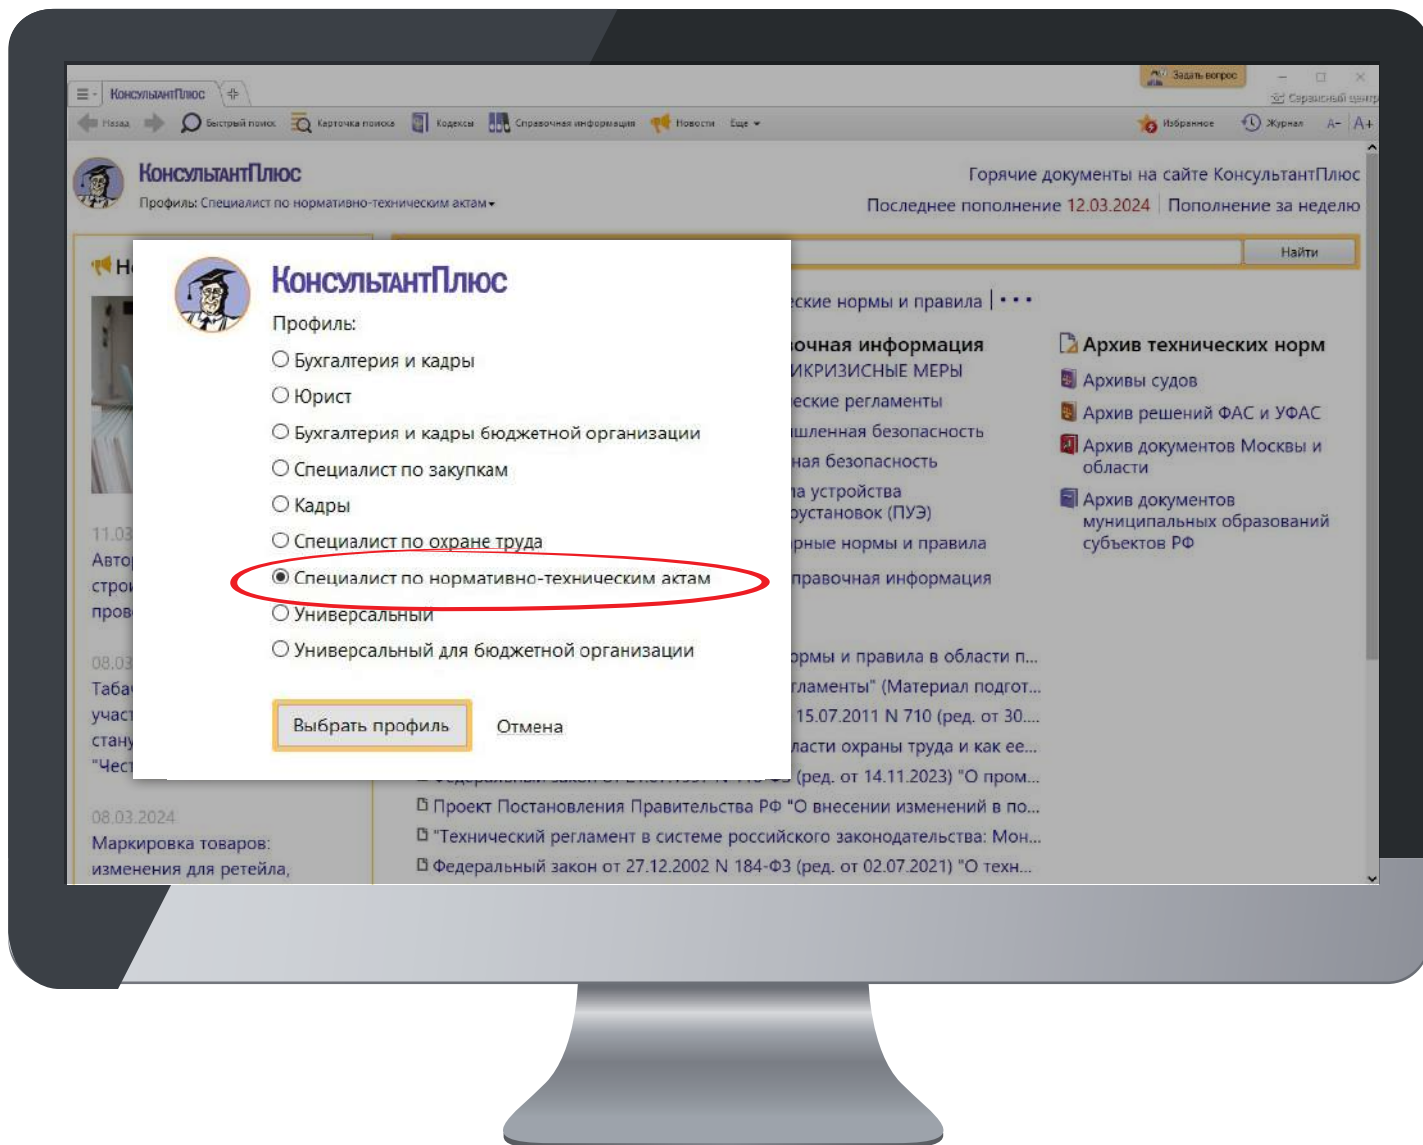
КонсультантПлюс

Задать вопрос

Сервисный центр

Назад Быстрый поиск Карточка поиска Кодексы Справочная информация Новости Еще

Избранное Журнал A- A+

КонсультантПлюс

Профиль: Специалист по нормативно-техническим актам

Горячие документы на сайте КонсультантПлюс

Последнее пополнение 12.03.2024 | Пополнение за неделю

Найти

Н

КонсультантПлюс

Профиль:

Бухгалтерия и кадры

Юрист

Бухгалтерия и кадры бюджетной организации

Специалист по закупкам

Кадры

Специалист по охране труда

Специалист по нормативно-техническим актам

Универсальный

Универсальный для бюджетной организации

Выбрать профиль

Отмена

еские нормы и правила | • • •

очная информация

ИКРИЗИСНЫЕ МЕРЫ

еские регламенты

шленная безопасность

ная безопасность

а устройства

установок (ПУЭ)

рные нормы и правила

правочная информация

Архив технических норм

Архивы судов

Архив решений ФАС и УФАС

Архив документов Москвы и области

Архив документов муниципальных образований субъектов РФ

11.03

Авто

стро

пров

08.03

Таба

учас

стану

"Чес

08.03.2024

Маркировка товаров: изменения для ретейла,

рмы и правила в области п...

гламенты" (Материал подгот...

15.07.2011 N 710 (ред. от 30....

ласти охраны труда и как ее...

(ред. от 14.11.2023) "О пром...

Проект Постановления Правительства РФ "О внесении изменений в по...

"Технический регламент в системе российского законодательства: Мон...

Федеральный закон от 27.12.2002 N 184-ФЗ (ред. от 02.07.2021) "О техн...